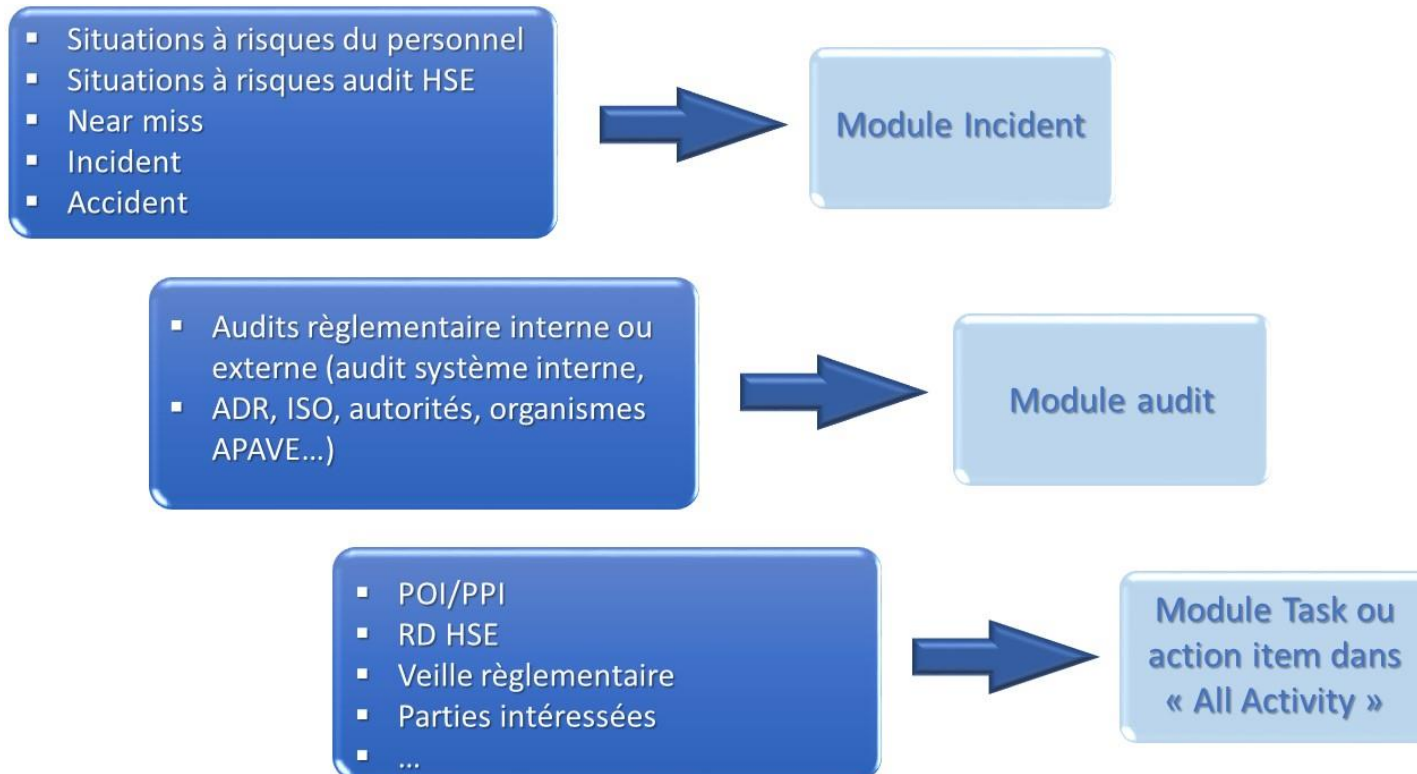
- Situations à risques du personnel
- Situations à risques audit HSE
- Near miss
- Incident
- Accident

Module Incident

- Audits règlementaire interne ou externe (audit système interne,
- ADR, ISO, autorités, organismes APAVE…)

Module audit

- POI/PPI
- RD HSE
- Veille règlementaire
- Parties intéressées
- …

Module Task ou action item dans « All Activity »